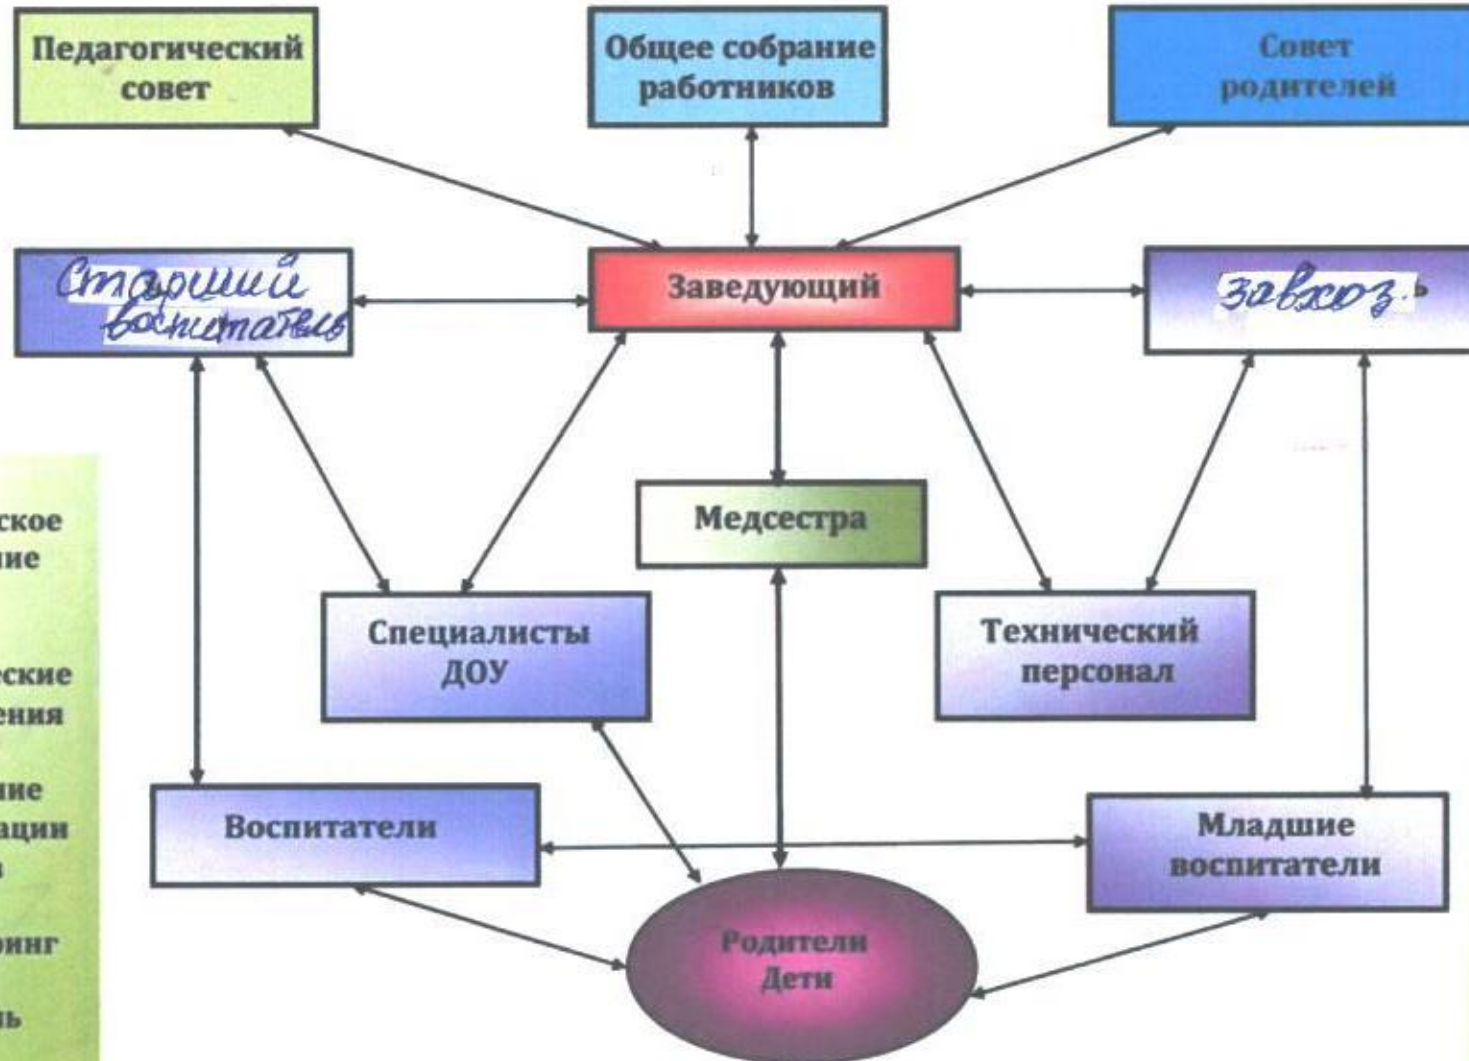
Педагогический совет

Общее собрание работников

Совет родителей

Старший воспитатель

Заведующий

завхоз.

ское
ние

еские
ения

ние
ации

инг

ь

Медсестра

Специалисты ДОУ

Технический персонал

Воспитатели

Младшие воспитатели

Родители
Дети